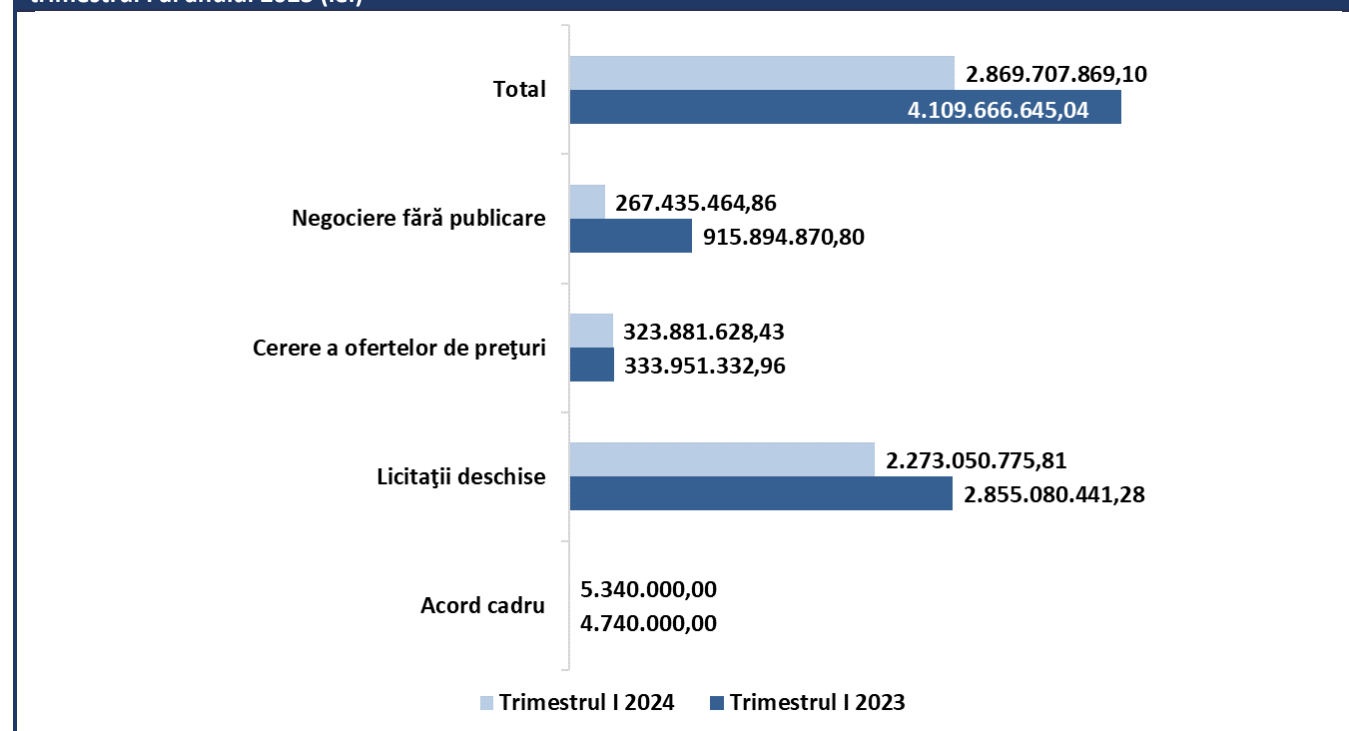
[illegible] trimestrul I al anului 2023 (lei)

Total
2.869.707.869,10
4.109.666.645,04

Negociere fără publicare
267.435.464,86
915.894.870,80

Cerere a ofertelor de preţuri
323.881.628,43
333.951.332,96

Licitaţii deschise
2.273.050.775,81
2.855.080.441,28

Acord cadru
5.340.000,00
4.740.000,00

Trimestrul I 2024 Trimestrul I 2023